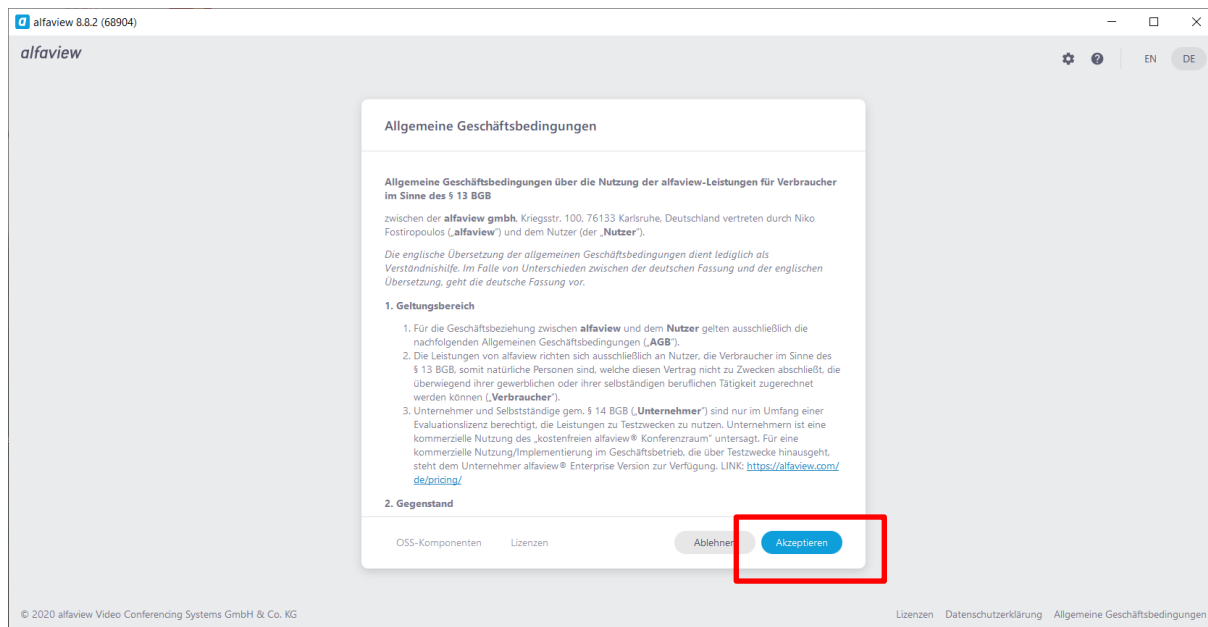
alfaview 8.8.2 (68904)

alfaview

EN DE

Allgemeine Geschäftsbedingungen

**Allgemeine Geschäftsbedingungen über die Nutzung der alfaview-Leistungen für Verbraucher im Sinne des § 13 BGB**

zwischen der **alfaview gmbh**, Kriegsstr. 100, 76133 Karlsruhe, Deutschland vertreten durch Niko Fostiropoulos („**alfaview**") und dem Nutzer (der „**Nutzer**").

*Die englische Übersetzung der allgemeinen Geschäftsbedingungen dient lediglich als Verständnishilfe. Im Falle von Unterschieden zwischen der deutschen Fassung und der englischen Übersetzung, geht die deutsche Fassung vor.*

**1. Geltungsbereich**

1. Für die Geschäftsbeziehung zwischen **alfaview** und dem **Nutzer** gelten ausschließlich die nachfolgenden Allgemeinen Geschäftsbedingungen („**AGB**").
2. Die Leistungen von alfaview richten sich ausschließlich an Nutzer, die Verbraucher im Sinne des § 13 BGB, somit natürliche Personen sind, welche diesen Vertrag nicht zu Zwecken abschließt, die überwiegend ihrer gewerblichen oder ihrer selbständigen beruflichen Tätigkeit zugerechnet werden können („**Verbraucher**").
3. Unternehmer und Selbstständige gem. § 14 BGB („**Unternehmer**") sind nur im Umfang einer Evaluationslizenz berechtigt, die Leistungen zu Testzwecken zu nutzen. Unternehmern ist eine kommerzielle Nutzung des „kostenfreien alfaview® Konferenzraum" untersagt. Für eine kommerzielle Nutzung/Implementierung im Geschäftsbetrieb, die über Testzwecke hinausgeht, steht dem Unternehmer alfaview® Enterprise Version zur Verfügung. LINK: https://alfaview.com/de/pricing/

**2. Gegenstand**

OSS-Komponenten Lizenzen Ablehnen Akzeptieren

© 2020 alfaview Video Conferencing Systems GmbH & Co. KG

Lizenzen Datenschutzerklärung Allgemeine Geschäftsbedingungen